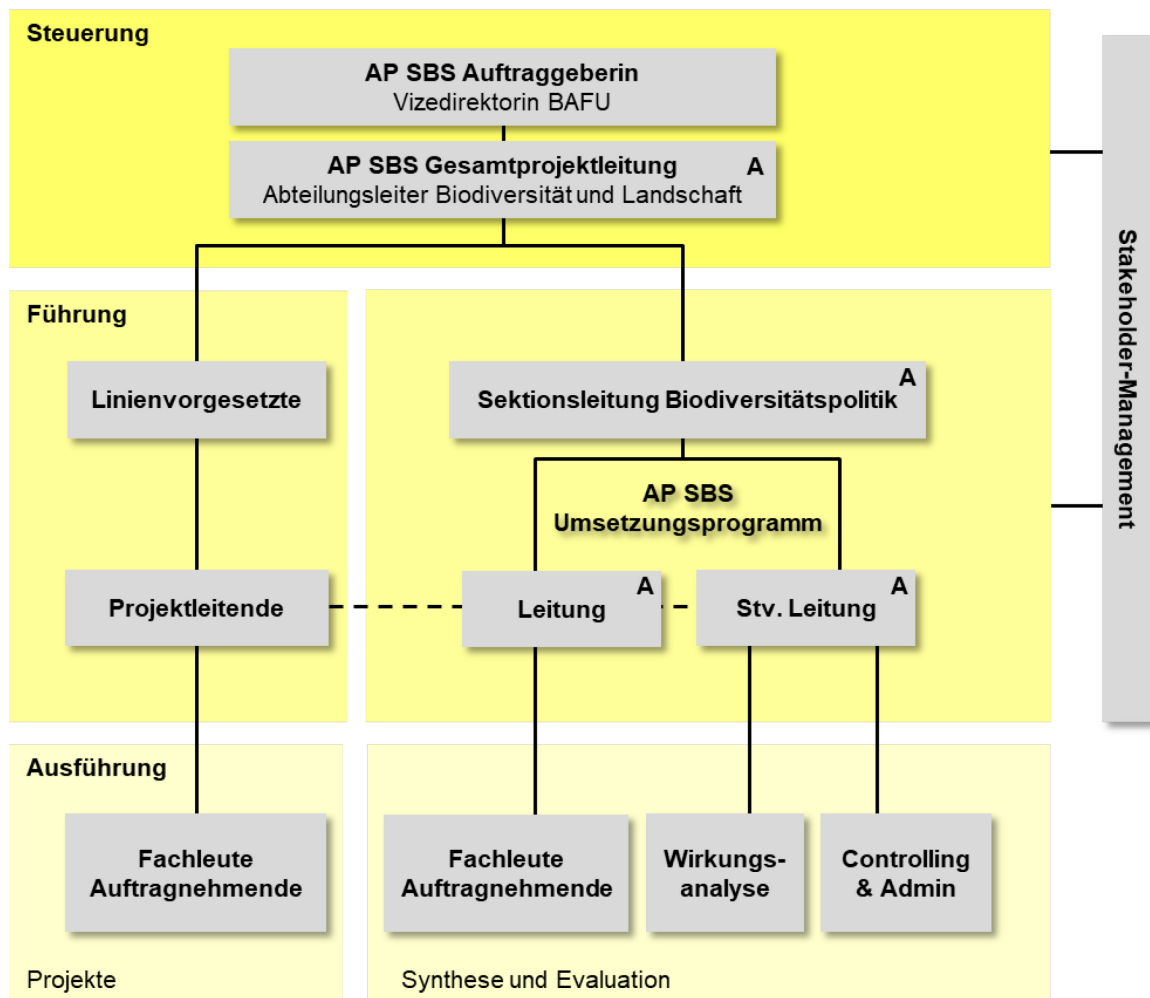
Steuerung

AP SBS Auftraggeberin
Vizedirektorin BAFU

AP SBS Gesamtprojektleitung
A
Abteilungsleiter Biodiversität und Landschaft

Stakeholder-Management

Führung

Linienvorgesetzte

Sektionsleitung Biodiversitätspolitik
A

AP SBS
Umsetzungsprogramm

Projektleitende

Leitung
A

Stv. Leitung
A

Ausführung

Fachleute
Auftragnehmende

Fachleute
Auftragnehmende

Wirkungs-
analyse

Controlling
& Admin

Projekte

Synthese und Evaluation